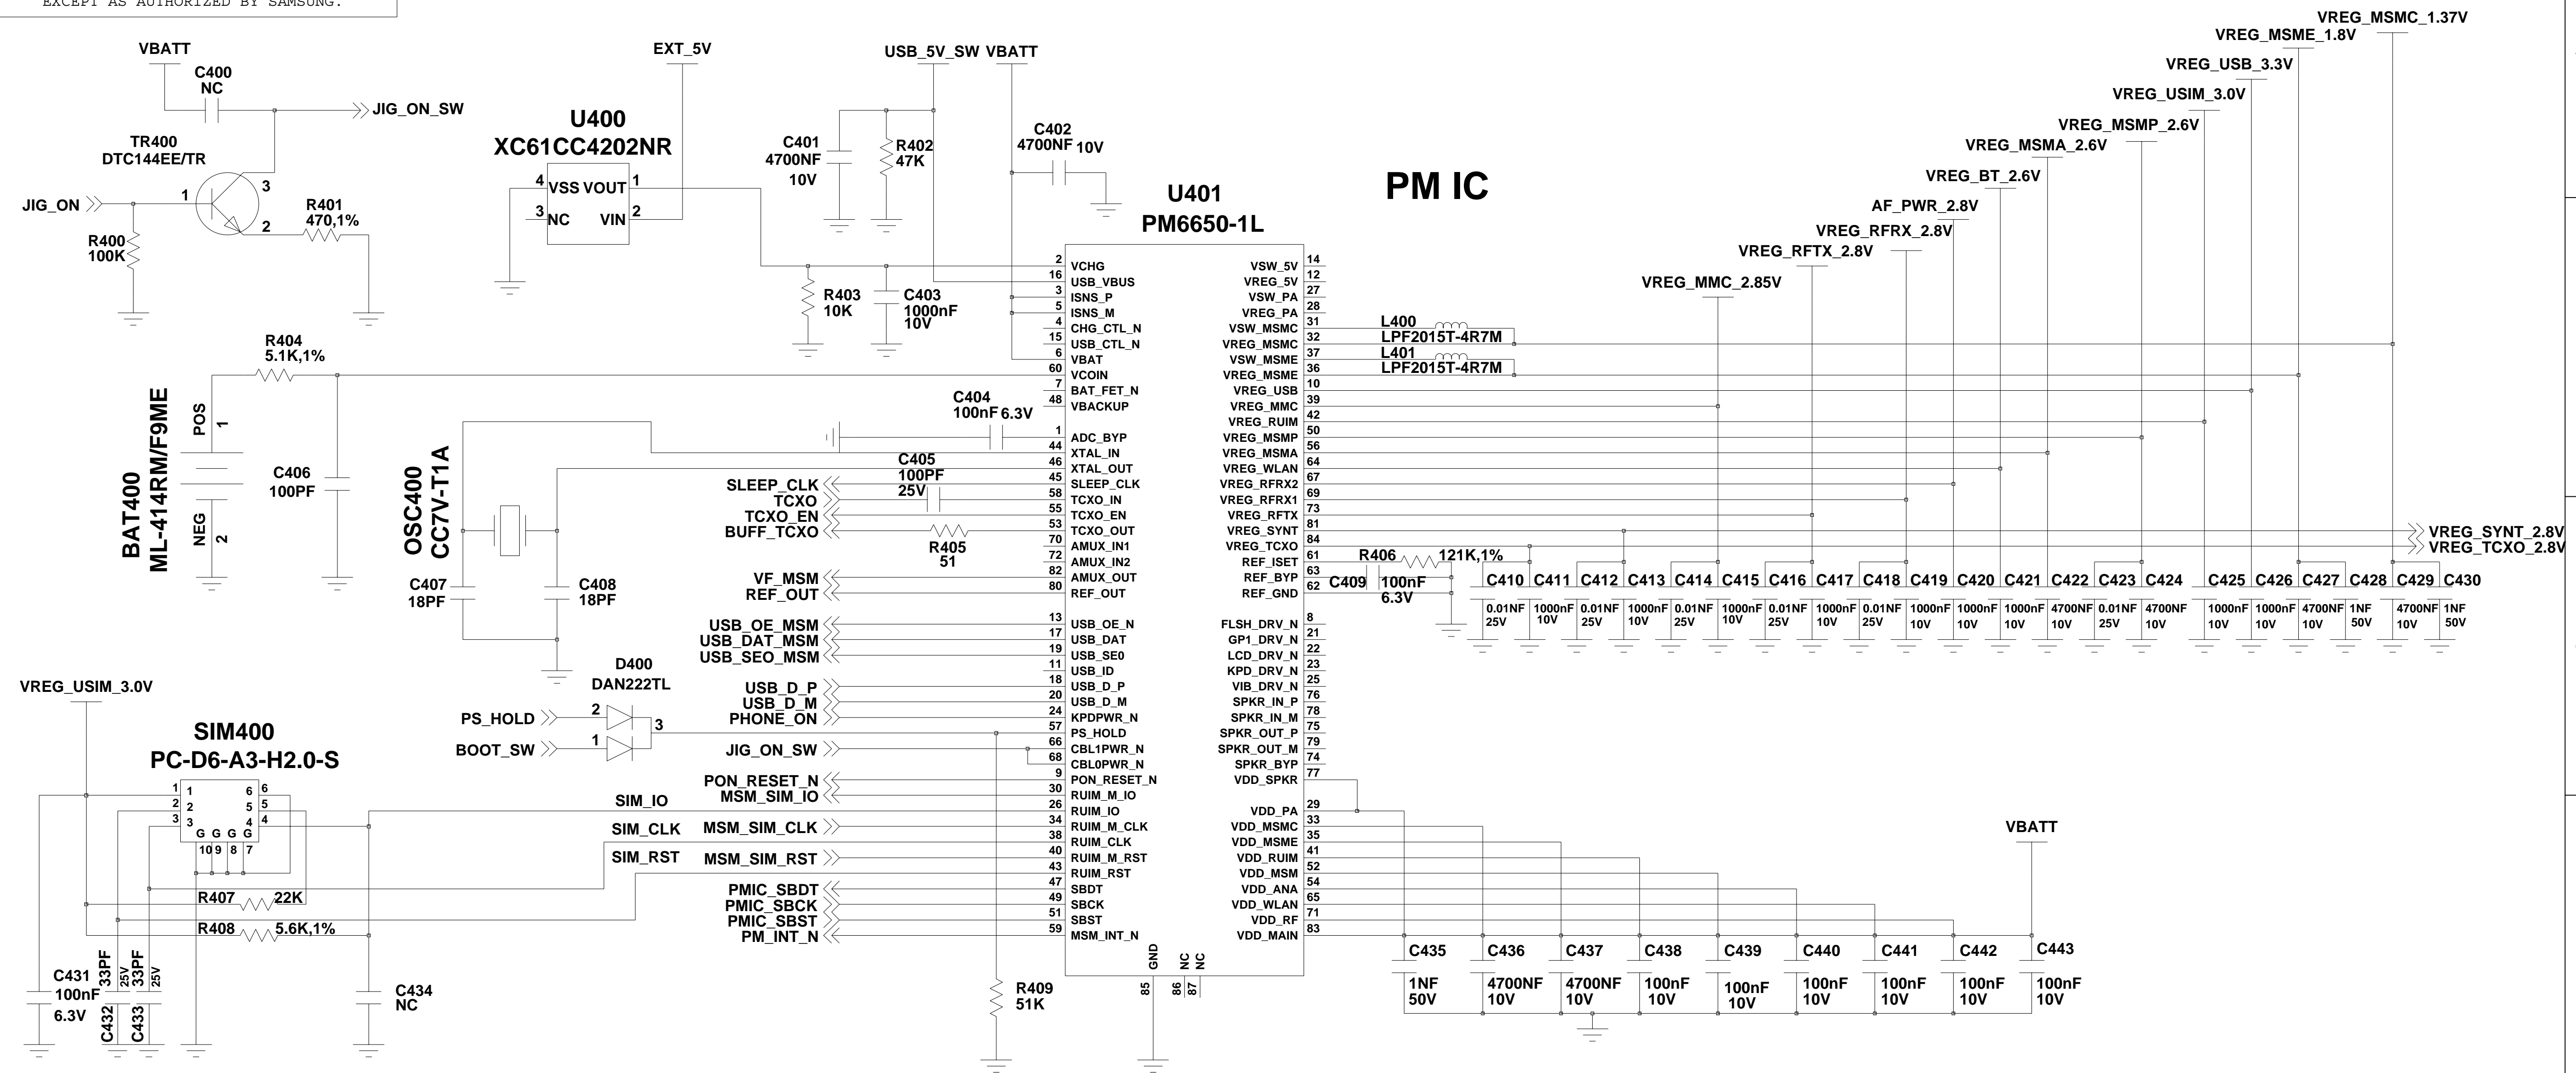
EXCEPT AS AUTHORIZED BY SAMSUNG.

PM IC

VBATT
C400
NC
JIG_ON_SW
TR400
DTC144EE/TR
JIG_ON
R400
100K
R401
470,1%

EXT_5V
U400
XC61CC4202NR
4 VSS VOUT 1
3 NC VIN 2

USB_5V_SW VBATT
C401
4700NF
10V
R402
47K
C402
4700NF 10V
R403
10K
C403
1000nF
10V

U401
PM6650-1L

2 VCHG
16 USB_VBUS
3 ISNS_P
5 ISNS_M
4 CHG_CTL_N
15 USB_CTL_N
6 VBAT
60 VCOIN
7 BAT_FET_N
48 VBACKUP
1 ADC_BYP
44 XTAL_IN
46 XTAL_OUT
45 SLEEP_CLK
58 TCXO_IN
55 TCXO_EN
53 TCXO_OUT
70 AMUX_IN1
72 AMUX_IN2
82 AMUX_OUT
80 REF_OUT
13 USB_OE_N
17 USB_DAT
19 USB_SE0
11 USB_ID
18 USB_D_P
20 USB_D_M
24 KPDPWR_N
57 PS_HOLD
66 CBL1PWR_N
68 CBL0PWR_N
9 PON_RESET_N
30 RUIM_M_IO
26 RUIM_IO
34 RUIM_M_CLK
38 RUIM_CLK
40 RUIM_M_RST
43 RUIM_RST
47 SBDT
49 SBCK
51 SBST
59 MSM_INT_N
GND 85
NC 86
NC 87

VSW_5V 14
VREG_5V 12
VSW_PA 27
VREG_PA 28
VSW_MSMC 31
VREG_MSMC 32
VSW_MSME 37
VREG_MSME 36
VREG_USB 10
VREG_MMC 39
VREG_RUIM 42
VREG_MSMP 50
VREG_MSMA 56
VREG_WLAN 64
VREG_RFRX2 67
VREG_RFRX1 69
VREG_RFTX 73
VREG_SYNT 81
VREG_TCXO 84
REF_ISET 61
REF_BYP 63
REF_GND 62
FLSH_DRV_N 8
GP1_DRV_N 21
LCD_DRV_N 22
KPD_DRV_N 23
VIB_DRV_N 25
SPKR_IN_P 76
SPKR_IN_M 78
SPKR_OUT_P 75
SPKR_OUT_M 79
SPKR_BYP 74
VDD_SPKR 77
VDD_PA 29
VDD_MSMC 33
VDD_MSME 35
VDD_RUIM 41
VDD_MSM 52
VDD_ANA 54
VDD_WLAN 65
VDD_RF 71
VDD_MAIN 83

R404
5.1K,1%
BAT400
ML-414RM/F9ME
POS 1
NEG 2
C406
100PF
C404
100nF 6.3V
C405
100PF
25V
OSC400
CC7V-T1A
SLEEP_CLK
TCXO
TCXO_EN
BUFF_TCXO
R405
51
C407
18PF
C408
18PF
VF_MSM
REF_OUT
USB_OE_MSM
USB_DAT_MSM
USB_SEO_MSM
D400
DAN222TL
USB_D_P
USB_D_M
PHONE_ON
PS_HOLD
BOOT_SW
JIG_ON_SW
PON_RESET_N
MSM_SIM_IO
SIM_IO
SIM_CLK
MSM_SIM_CLK
SIM_RST
MSM_SIM_RST
PMIC_SBDT
PMIC_SBCK
PMIC_SBST
PM_INT_N
R409
51K

VREG_USIM_3.0V
SIM400
PC-D6-A3-H2.0-S
1 2 3 6 5 4 G G G G 10 9 8 7
R407 22K
R408 5.6K,1%
C431
100nF
6.3V
C432 33PF 25V
C433 33PF 25V
C434
NC

VREG_MSMC_1.37V
VREG_MSME_1.8V
VREG_USB_3.3V
VREG_USIM_3.0V
VREG_MSMP_2.6V
VREG_MSMA_2.6V
VREG_BT_2.6V
AF_PWR_2.8V
VREG_RFRX_2.8V
VREG_RFTX_2.8V
VREG_MMC_2.85V
L400
LPF2015T-4R7M
L401
LPF2015T-4R7M
R406 121K,1%
C409 100nF 6.3V
VREG_SYNT_2.8V
VREG_TCXO_2.8V

C410 C411 C412 C413 C414 C415 C416 C417 C418 C419 C420 C421 C422 C423 C424 C425 C426 C427 C428 C429 C430
0.01NF 25V
1000nF 10V
0.01NF 25V
1000nF 10V
0.01NF 25V
1000nF 10V
0.01NF 25V
1000nF 10V
0.01NF 25V
1000nF 10V
1000nF 10V
1000nF 10V
4700NF 10V
0.01NF 25V
4700NF 10V
1000nF 10V
1000nF 10V
4700NF 10V
1NF 50V
4700NF 10V
1NF 50V

VBATT
C435 1NF 50V
C436 4700NF 10V
C437 4700NF 10V
C438 100nF 10V
C439 100nF 10V
C440 100nF 10V
C441 100nF 10V
C442 100nF 10V
C443 100nF 10V